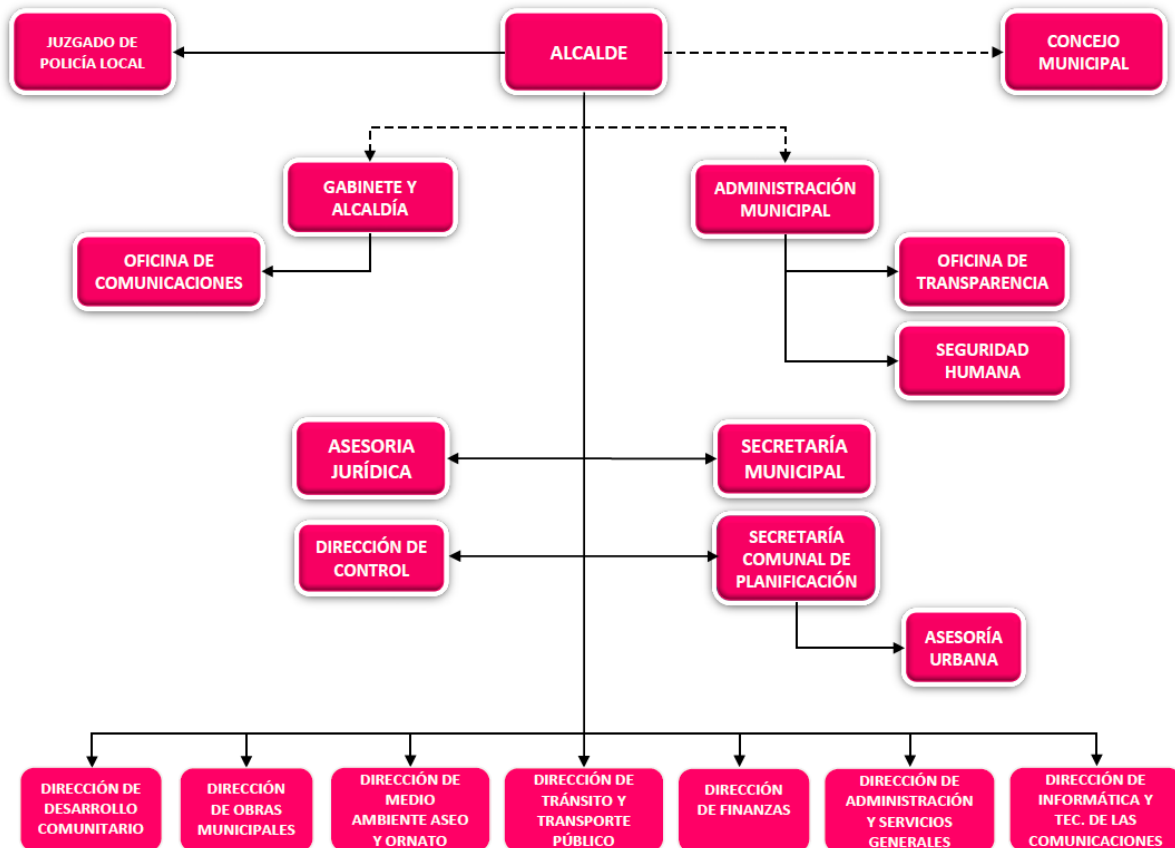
JUZGADO DE POLICÍA LOCAL

ALCALDE

CONCEJO MUNICIPAL

GABINETE Y ALCALDÍA

ADMINISTRACIÓN MUNICIPAL

OFICINA DE COMUNICACIONES

OFICINA DE TRANSPARENCIA

SEGURIDAD HUMANA

ASESORIA JURÍDICA

SECRETARÍA MUNICIPAL

DIRECCIÓN DE CONTROL

SECRETARÍA COMUNAL DE PLANIFICACIÓN

ASESORÍA URBANA

DIRECCIÓN DE DESARROLLO COMUNITARIO

DIRECCIÓN DE OBRAS MUNICIPALES

DIRECCIÓN DE MEDIO AMBIENTE ASEO Y ORNATO

DIRECCIÓN DE TRÁNSITO Y TRANSPORTE PÚBLICO

DIRECCIÓN DE FINANZAS

DIRECCIÓN DE ADMINISTRACIÓN Y SERVICIOS GENERALES

DIRECCIÓN DE INFORMÁTICA Y TEC. DE LAS COMUNICACIONES